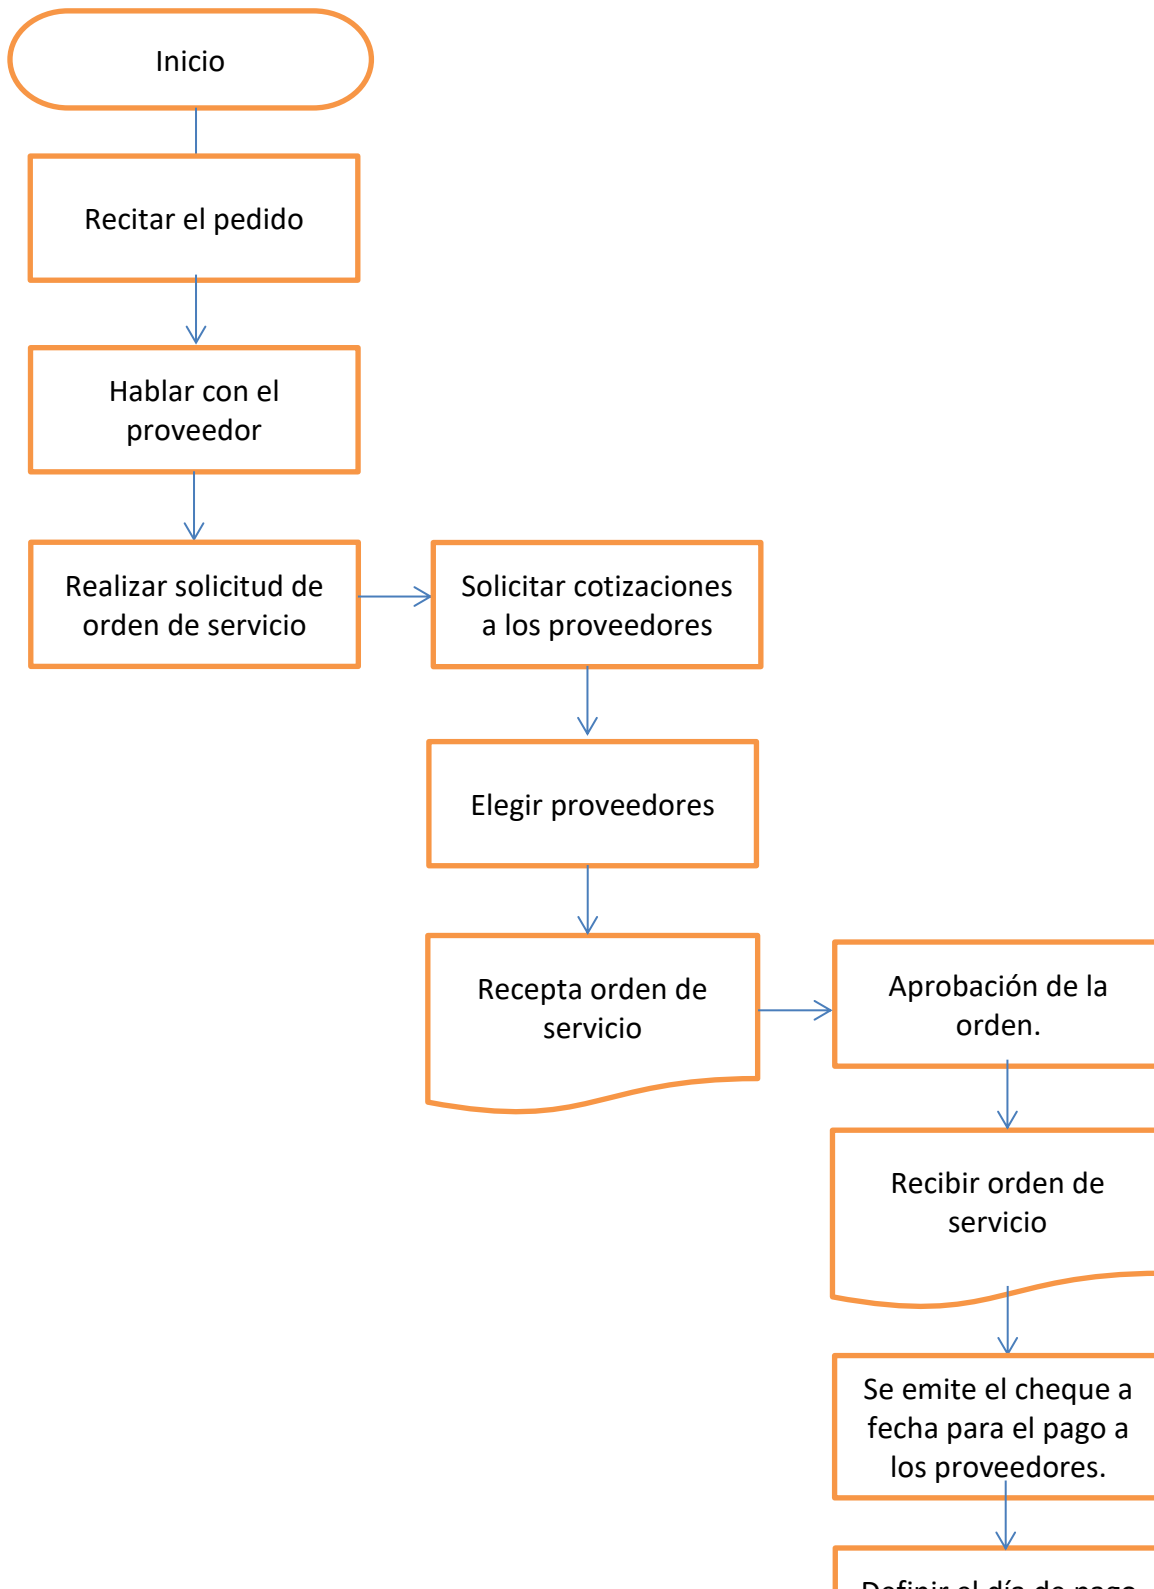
Inicio

Recitar el pedido

Hablar con el proveedor

Realizar solicitud de orden de servicio

Solicitar cotizaciones a los proveedores

Elegir proveedores

Recepta orden de servicio

Aprobación de la orden.

Recibir orden de servicio

Se emite el cheque a fecha para el pago a los proveedores.

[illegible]